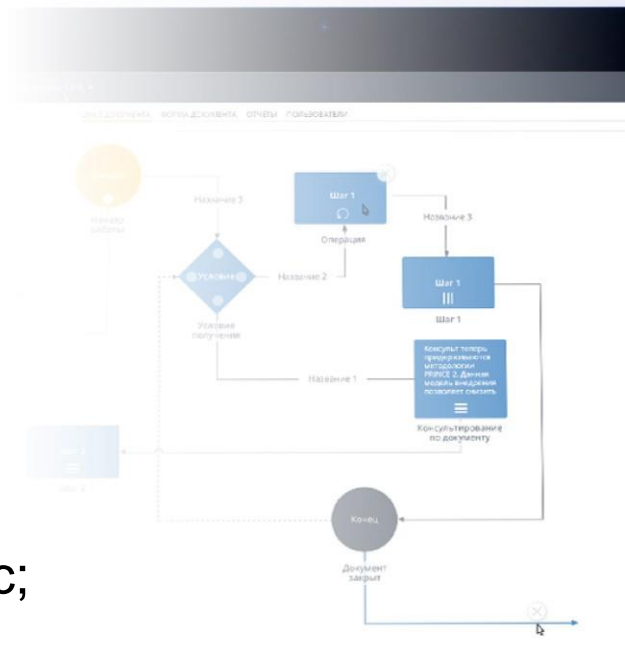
ЦИКЛ ДОКУМЕНТА ФОРМА ДОКУМЕНТА ОТЧЕТЫ ПОЛЬЗОВАТЕЛИ

Начало работы

Название 3

Шаг 1

Операция

Название 3

Условие

Название 2

Условие получения

Шаг 1

Шаг 1

Консульт теперь предусматривается методологии PRINCE 2. Данная модель внедрения позволяет снизить

Название 1

Консультирование по документу

Шаг 4

Шаг 4

Конец

Документ закрыт

с;